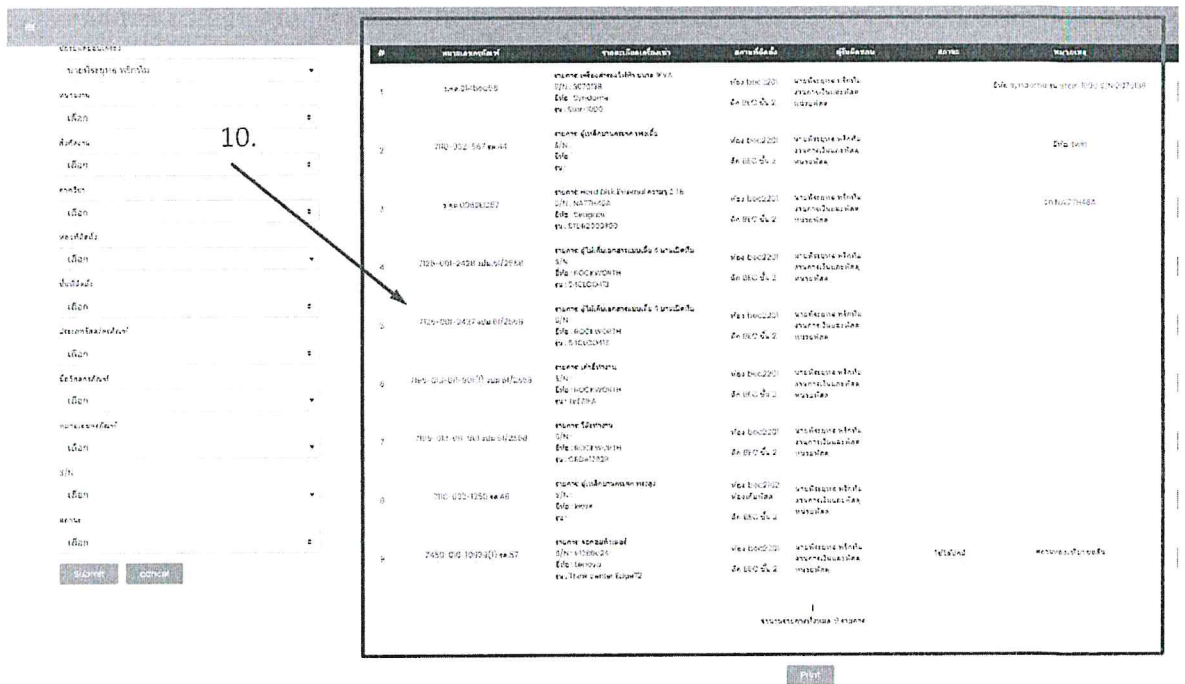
10.

เลือก

เลือก

เลือก

เลือก

เลือก

เลือก

เลือก

เลือก

เลือก

เลือก

| # | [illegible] | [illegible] | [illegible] | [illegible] | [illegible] | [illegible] |
|---|---|---|---|---|---|---|
| 1 | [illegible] | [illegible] S/N: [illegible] | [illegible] | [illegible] | | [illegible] |
| 2 | 7110-002-567 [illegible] 44 | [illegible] | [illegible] | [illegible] | | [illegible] |
| 3 | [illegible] | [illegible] | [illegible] | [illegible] | | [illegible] |
| 4 | 7125-001-2438 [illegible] | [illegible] ROCKWORTH | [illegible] | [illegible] | | |
| 5 | 7125-001-2437 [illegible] | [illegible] ROCKWORTH | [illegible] | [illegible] | | |
| 6 | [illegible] | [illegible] ROCKWORTH | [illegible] | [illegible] | | |
| 7 | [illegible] | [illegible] ROCKWORTH | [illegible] | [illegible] | | |
| 8 | 7110-002-1250 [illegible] 46 | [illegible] | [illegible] | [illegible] | | |
| 9 | 7450-010-10494(1) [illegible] 57 | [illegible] Lenovo | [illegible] | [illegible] | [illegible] | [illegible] |

1

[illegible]

Print